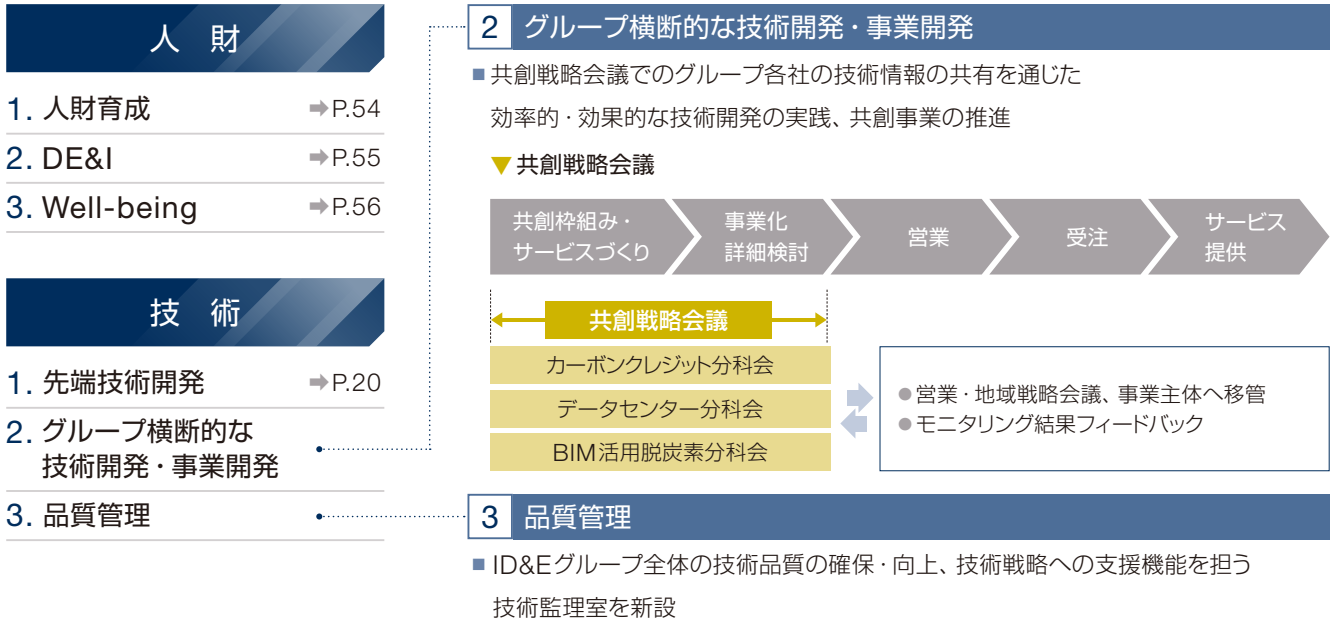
人　財

1. 人財育成 ➡P.54

2. DE&I ➡P.55

3. Well-being ➡P.56

技　術

1. 先端技術開発 ➡P.20

2. グループ横断的な技術開発・事業開発

3. 品質管理

2 グループ横断的な技術開発・事業開発

■ 共創戦略会議でのグループ各社の技術情報の共有を通じた効率的・効果的な技術開発の実践、共創事業の推進

▼ 共創戦略会議

共創枠組み・サービスづくり

事業化詳細検討

営業

受注

サービス提供

共創戦略会議

カーボンクレジット分科会

データセンター分科会

BIM活用脱炭素分科会

● 営業・地域戦略会議、事業主体へ移管
● モニタリング結果フィードバック

3 品質管理

■ ID&Eグループ全体の技術品質の確保・向上、技術戦略への支援機能を担う技術監理室を新設